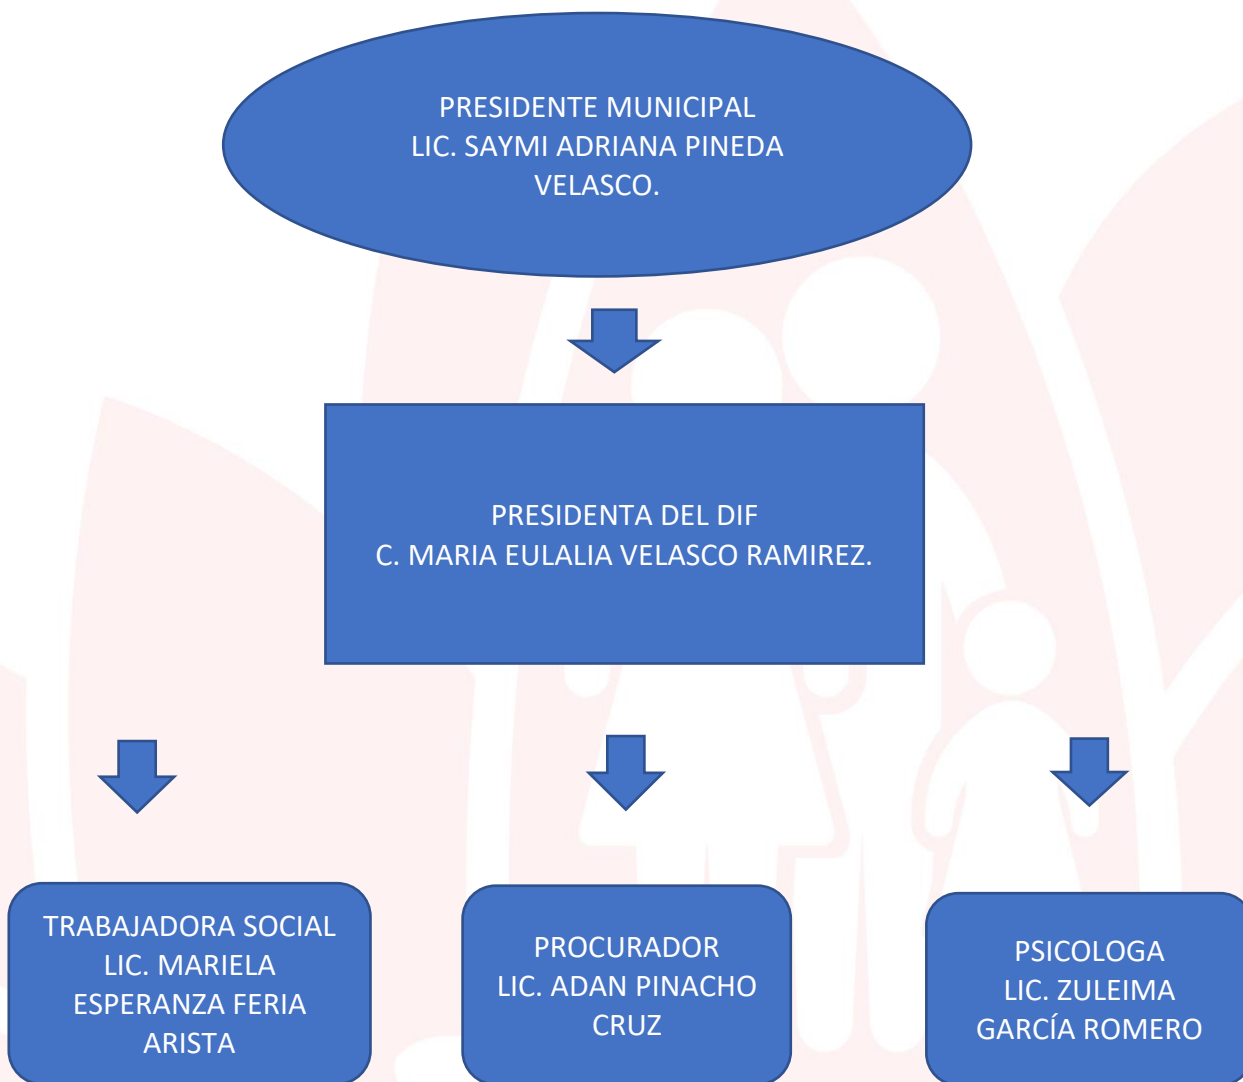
PRESIDENTE MUNICIPAL
LIC. SAYMI ADRIANA PINEDA VELASCO.

PRESIDENTA DEL DIF
C. MARIA EULALIA VELASCO RAMIREZ.

TRABAJADORA SOCIAL
LIC. MARIELA ESPERANZA FERIA ARISTA

PROCURADOR
LIC. ADAN PINACHO CRUZ

PSICOLOGA
LIC. ZULEIMA GARCÍA ROMERO